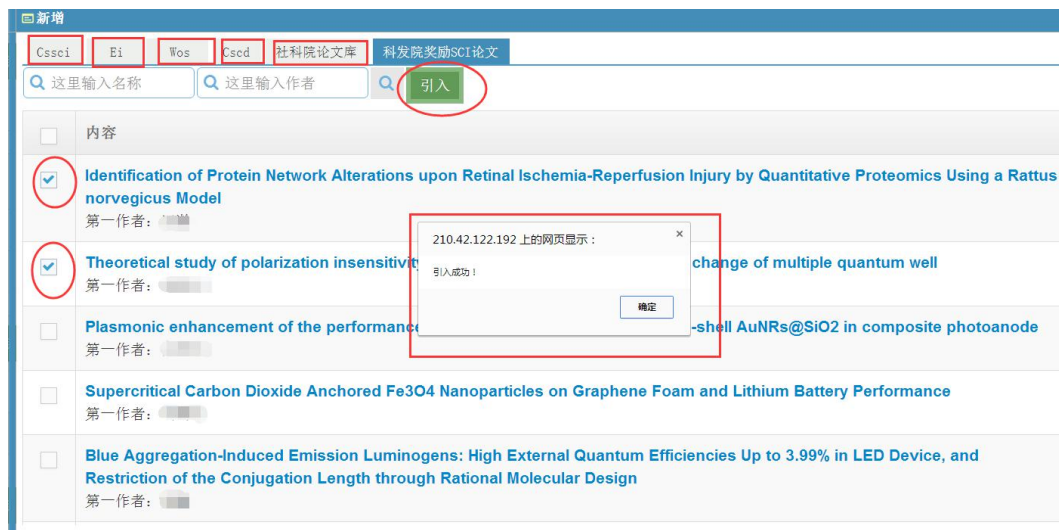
新增

Cssci | Ei | Wos | Cscd | 社科院论文库 | 科发院奖励SCI论文

这里输入名称 | 这里输入作者 | 引入

内容

Identification of Protein Network Alterations upon Retinal Ischemia-Reperfusion Injury by Quantitative Proteomics Using a Rattus norvegicus Model
第一作者：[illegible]

Theoretical study of polarization insensitivity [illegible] change of multiple quantum well
第一作者：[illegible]

Plasmonic enhancement of the performance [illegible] -shell AuNRs@SiO2 in composite photoanode
第一作者：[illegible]

Supercritical Carbon Dioxide Anchored Fe3O4 Nanoparticles on Graphene Foam and Lithium Battery Performance
第一作者：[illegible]

Blue Aggregation-Induced Emission Luminogens: High External Quantum Efficiencies Up to 3.99% in LED Device, and Restriction of the Conjugation Length through Rational Molecular Design
第一作者：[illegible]

210.42.122.192 上的网页显示：
×
引入成功！
确定